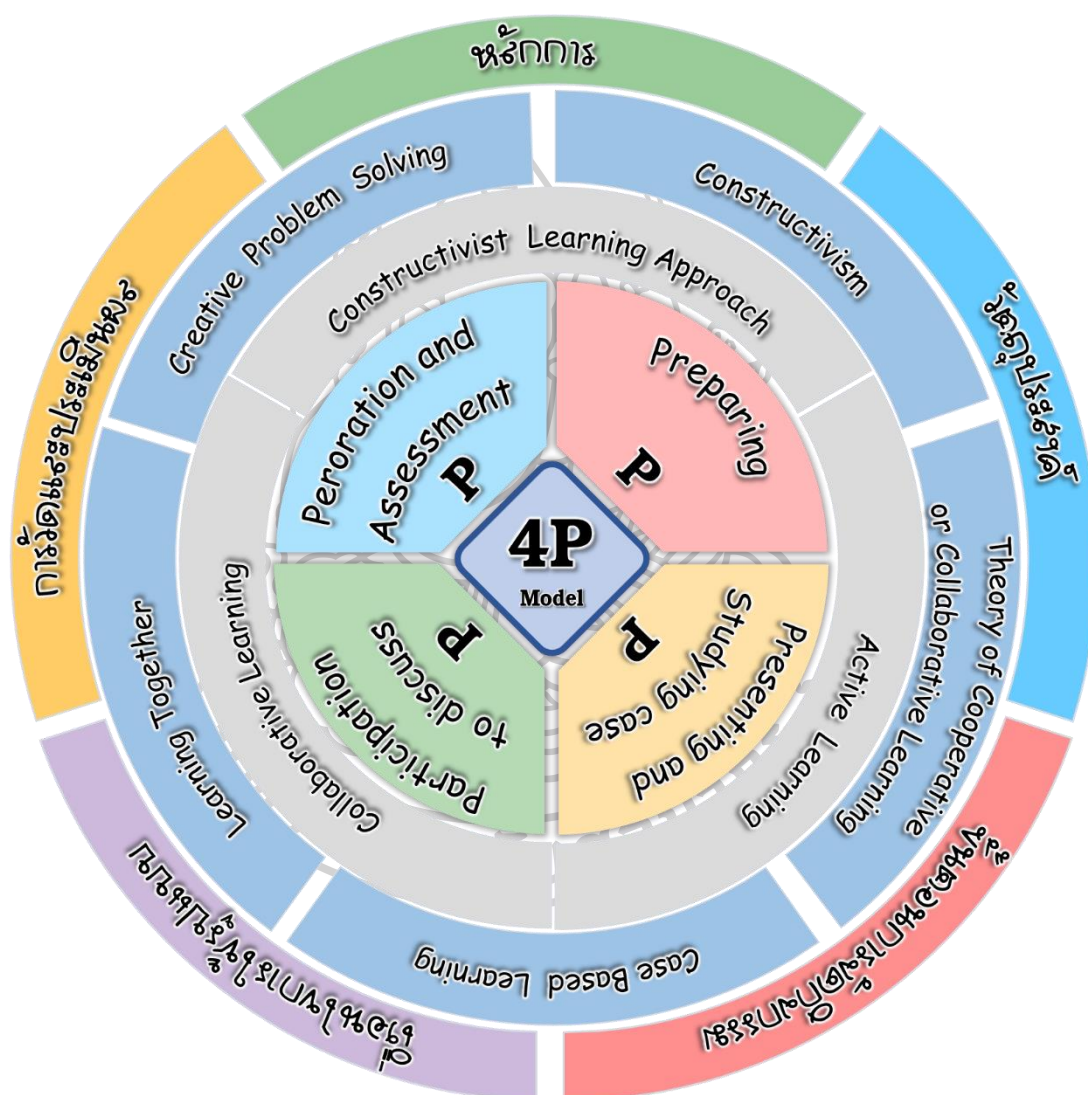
หลักการ

วัตถุประสงค์

ขั้นตอนการจัดกิจกรรม

สิ่งสนับสนุนการเรียนรู้

การวัดและประเมินผล

Creative Problem Solving

Constructivism

Theory of Cooperative or Collaborative Learning

Case Based Learning

Learning Together

Constructivist Learning Approach

Active Learning

Collaborative Learning

P
Peroration and Assessment

P
Preparing

P
Presenting and Studying case

P
Participation to discuss

4P
Model